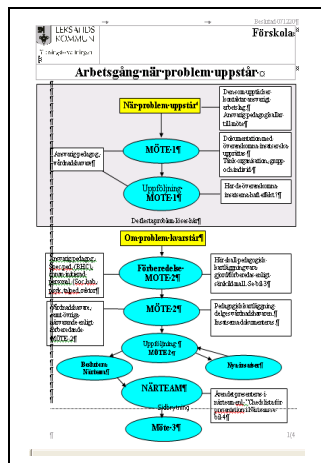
LEKSANDS KOMMUN
Förskola

Arbetsgång när problem uppstår

När problem uppstår

Den som upptäcker kontaktar ansvarig arbetslag / Ansvarig pedagog kallar till möte

MÖTE 1

Ansvarig pedagog, vårdnadshavare

Dokumentation med överenskomna insatser/uppföljning

Uppföljning MÖTE 1

Hur har överenskomna insatser haft effekt?

Om problem kvarstår

Förberedelse MÖTE 2

Ansvarig pedagog, Specped, (BHC), tjänsteman, personal (Soc.tjänst, psyk.)

MÖTE 2

Vårdnadshavare, samt övriga närvarande enligt förberedande MÖTE 2

Uppföljning MÖTE 2

Nya insatser

NÄRTEAM

Möte 3

1/4